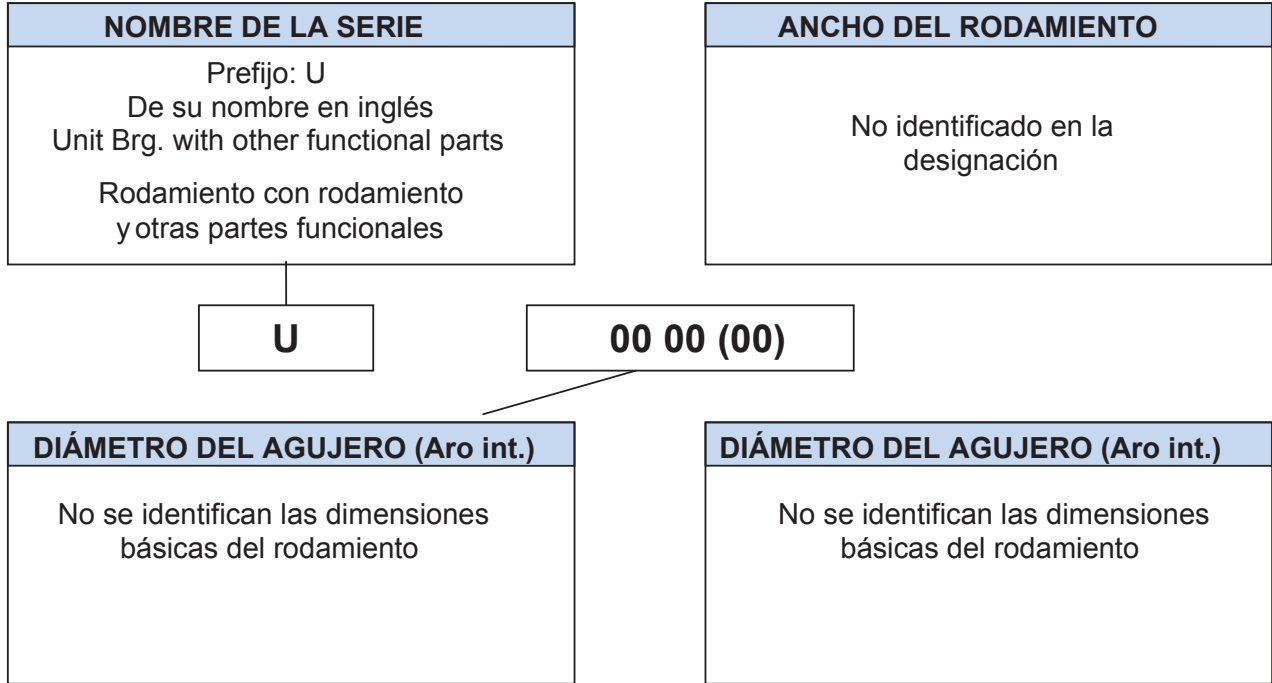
NOMBRE DE LA SERIE

Prefijo: U
De su nombre en inglés
Unit Brg. with other functional parts

Rodamiento con rodamiento y otras partes funcionales

ANCHO DEL RODAMIENTO

No identificado en la designación

U

00 00 (00)

DIÁMETRO DEL AGUJERO (Aro int.)

No se identifican las dimensiones básicas del rodamiento

DIÁMETRO DEL AGUJERO (Aro int.)

No se identifican las dimensiones básicas del rodamiento